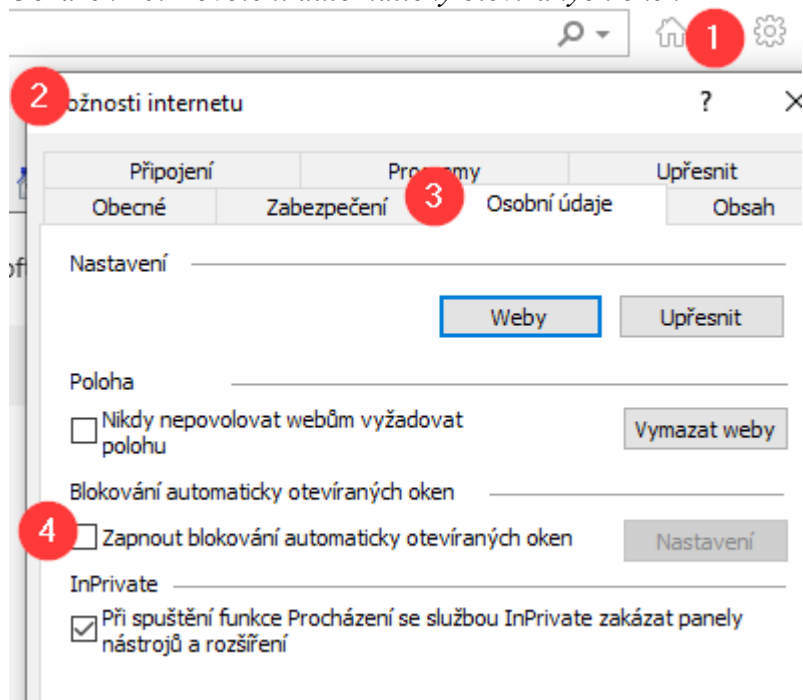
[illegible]

1

2 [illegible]ožnosti internetu

?

3

Připojení

Pro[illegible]my

Upřesnit

Obecné

Zabezpečení

Osobní údaje

Obsah

Nastavení

Weby

Upřesnit

Poloha

Nikdy nepovolovat webům vyžadovat polohu

Vymazat weby

Blokování automaticky otevíraných oken

4

Zapnout blokování automaticky otevíraných oken

Nastavení

InPrivate

Při spuštění funkce Procházení se službou InPrivate zakázat panely nástrojů a rozšíření